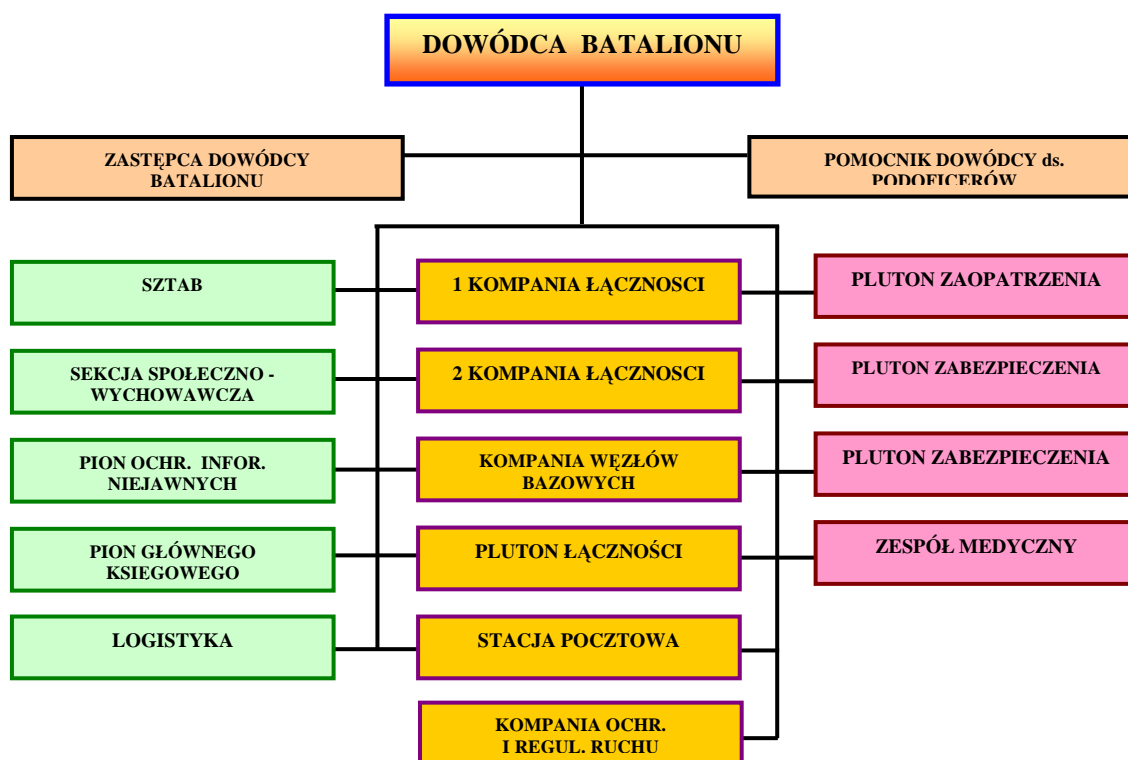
DOWÓDCA BATALIONU

ZASTĘPCA DOWÓDCY BATALIONU

POMOCNIK DOWÓDCY ds. PODOFICERÓW

SZTAB

SEKCJA SPOŁECZNO - WYCHOWAWCZA

PION OCHR. INFOR. NIEJAWNYCH

PION GŁÓWNEGO KSIEGOWEGO

LOGISTYKA

1 KOMPANIA ŁĄCZNOSCI

2 KOMPANIA ŁĄCZNOSCI

KOMPANIA WĘZŁÓW BAZOWYCH

PLUTON ŁĄCZNOŚCI

STACJA POCZTOWA

KOMPANIA OCHR. I REGUL. RUCHU

PLUTON ZAOPATRZENIA

PLUTON ZABEZPIECZENIA

PLUTON ZABEZPIECZENIA

ZESPÓŁ MEDYCZNY